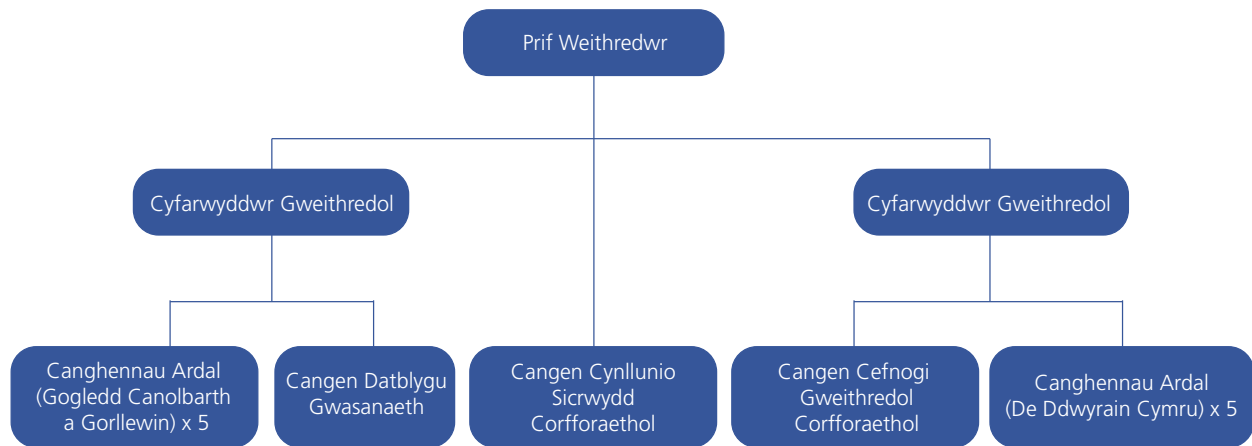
Prif Weithredwr

Cyfarwyddwr Gweithredol

Cyfarwyddwr Gweithredol

Canghennau Ardal (Gogledd Canolbarth a Gorllewin) x 5

Cangen Datblygu Gwasanaeth

Cangen Cynllunio Sicrwydd Corfforaethol

Cangen Cefnogi Gweithredol Corfforaethol

Canghennau Ardal (De Ddwyrain Cymru) x 5